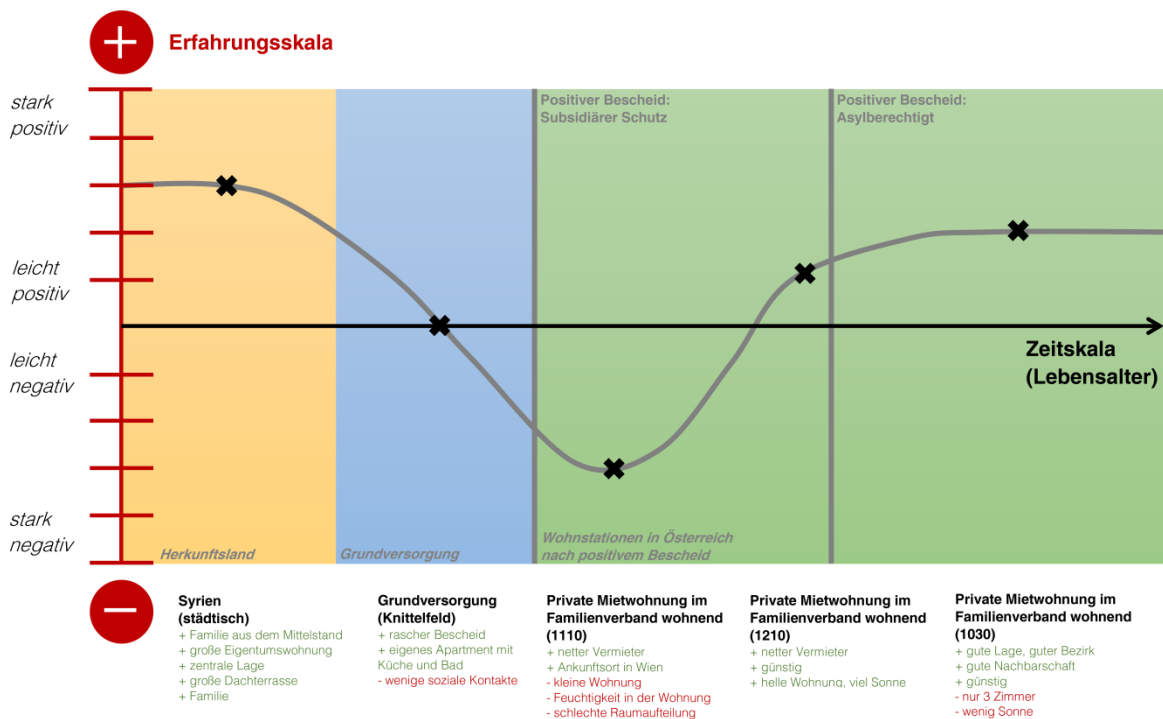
+ Erfahrungsskala

stark positiv

leicht positiv

leicht negativ

stark negativ

Positiver Bescheid: Subsidiärer Schutz

Positiver Bescheid: Asylberechtigt

Zeitskala (Lebensalter)

Herkunftsland

Grundversorgung

Wohnstationen in Österreich nach positivem Bescheid

−

Syrien (städtisch)
+ Familie aus dem Mittelstand
+ große Eigentumswohnung
+ zentrale Lage
+ große Dachterrasse
+ Familie

Grundversorgung (Knittelfeld)
+ rascher Bescheid
+ eigenes Apartment mit Küche und Bad
- wenige soziale Kontakte

Private Mietwohnung im Familienverband wohnend (1110)
+ netter Vermieter
+ Ankunftsort in Wien
- kleine Wohnung
- Feuchtigkeit in der Wohnung
- schlechte Raumaufteilung

Private Mietwohnung im Familienverband wohnend (1210)
+ netter Vermieter
+ günstig
+ helle Wohnung, viel Sonne

Private Mietwohnung im Familienverband wohnend (1030)
+ gute Lage, guter Bezirk
+ gute Nachbarschaft
+ günstig
- nur 3 Zimmer
- wenig Sonne